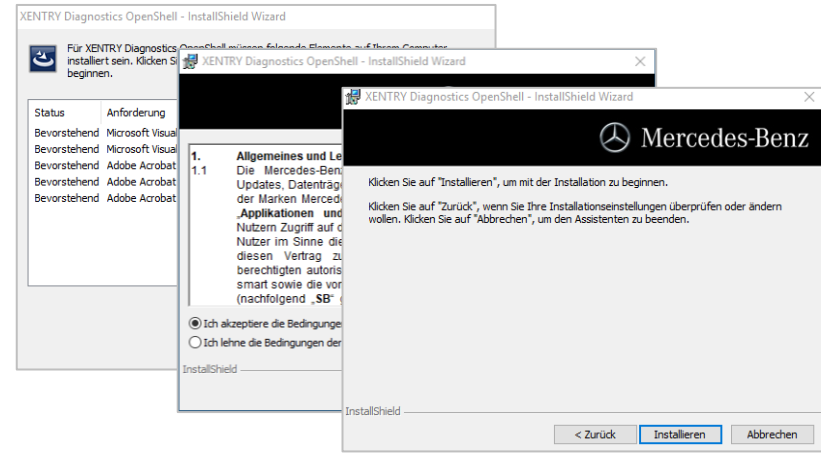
XENTRY Diagnostics OpenShell - InstallShield Wizard

Für XENTRY Diagnostics OpenShell müssen folgende Elemente auf Ihrem Computer installiert sein. Klicken Si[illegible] beginnen.

| Status | Anforderung |
|---|---|
| Bevorstehend | Microsoft Visual |
| Bevorstehend | Microsoft Visual |
| Bevorstehend | Adobe Acrobat |
| Bevorstehend | Adobe Acrobat |
| Bevorstehend | Adobe Acrobat |

XENTRY Diagnostics OpenShell - InstallShield Wizard

1. Allgemeines und Le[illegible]
1.1 Die Mercedes-Benz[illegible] Updates, Datenträge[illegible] der Marken Mercede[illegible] „Applikationen und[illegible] Nutzern Zugriff auf d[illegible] Nutzer im Sinne die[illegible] diesen Vertrag zu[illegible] berechtigten autoris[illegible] smart sowie die vor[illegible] (nachfolgend „SB“ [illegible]

Ich akzeptiere die Bedingunge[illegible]
Ich lehne die Bedingungen der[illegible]

InstallShield

XENTRY Diagnostics OpenShell - InstallShield Wizard

Mercedes-Benz

Klicken Sie auf "Installieren", um mit der Installation zu beginnen.

Klicken Sie auf "Zurück", wenn Sie Ihre Installationseinstellungen überprüfen oder ändern wollen. Klicken Sie auf "Abbrechen", um den Assistenten zu beenden.

InstallShield

< Zurück
Installieren
Abbrechen